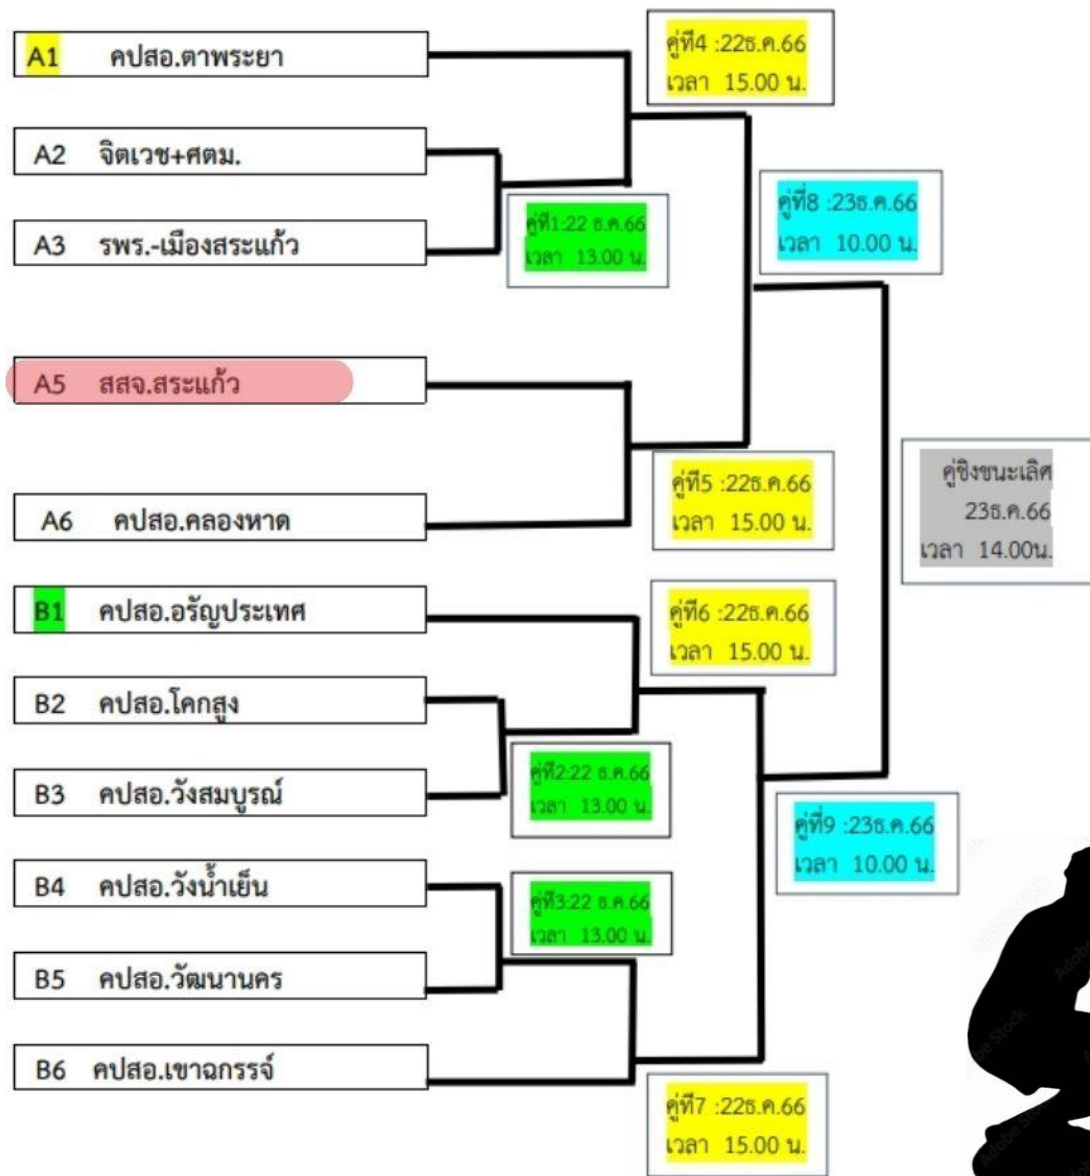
A1 คปสอ.ตาพระยา

A2 จิตเวช+ศตม.

A3 รพร.-เมืองสระแก้ว

A5 สสจ.สระแก้ว

A6 คปสอ.คลองหาด

B1 คปสอ.อรัญประเทศ

B2 คปสอ.โคกสูง

B3 คปสอ.วังสมบูรณ์

B4 คปสอ.วังน้ำเย็น

B5 คปสอ.วัฒนานคร

B6 คปสอ.เขาฉกรรจ์

คู่ที่4 :22ธ.ค.66
เวลา 15.00 น.

คู่ที่1:22 ธ.ค.66
เวลา 13.00 น.

คู่ที่8 :23ธ.ค.66
เวลา 10.00 น.

คู่ที่5 :22ธ.ค.66
เวลา 15.00 น.

คู่ชิงชนะเลิศ
23ธ.ค.66
เวลา 14.00น.

คู่ที่6 :22ธ.ค.66
เวลา 15.00 น.

คู่ที่2:22 ธ.ค.66
เวลา 13.00 น.

คู่ที่9 :23ธ.ค.66
เวลา 10.00 น.

คู่ที่3:22 ธ.ค.66
เวลา 13.00 น.

คู่ที่7 :22ธ.ค.66
เวลา 15.00 น.

Adobe Stock